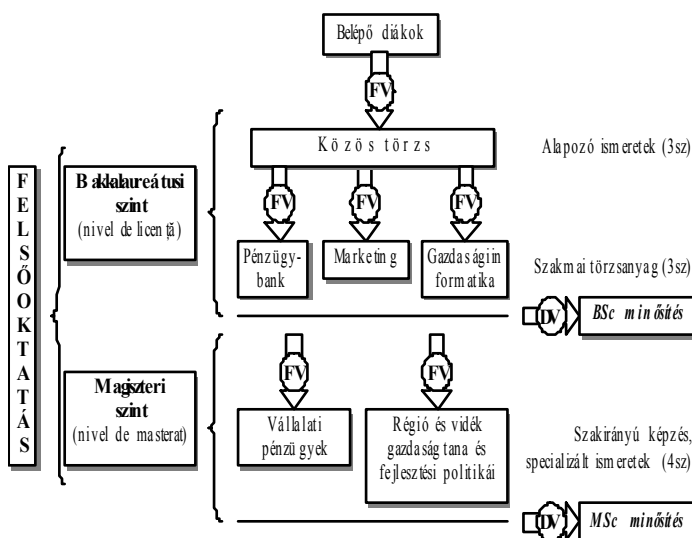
Belépő diákok

FV

Közös törzs

Alapozó ismeretek (3sz)

FELSŐOKTATÁS

Baklalaureátusi szint
(nivel de licenţă)

FV FV FV

Pénzügy-bank

Marketing

Gazdasági informatika

Szakmai törzsanyag (3sz)

DV BSc minősítés

Magiszteri szint
(nivel de masterat)

FV FV

Vállalati pénzügyek

Régió és vidék gazdaságtana és fejlesztési politikái

Szakirányú képzés, specializált ismeretek (4sz)

DV MSc minősítés